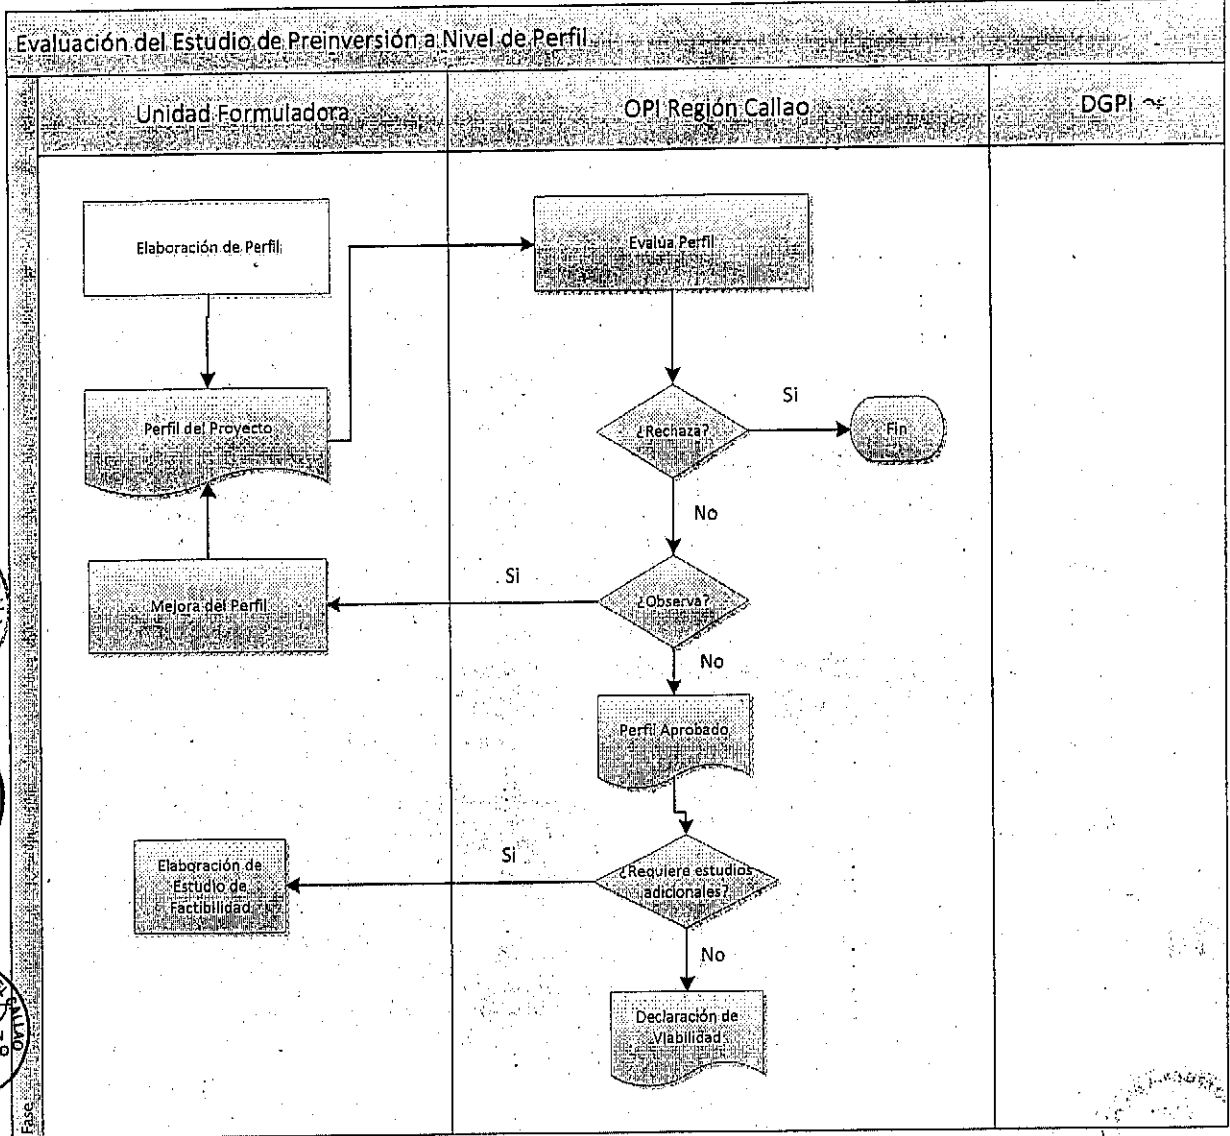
Evaluación del Estudio de Preinversión a Nivel de Perfil

Unidad Formuladora

OPI Región Callao

DGPI

Elaboración de Perfil

Evalúa Perfil

Perfil del Proyecto

¿Rechaza?

Si

Fin

No

Mejora del Perfil

Si

¿Observa?

No

Perfil Aprobado

Elaboración de Estudio de Factibilidad

Si

¿Requiere estudios adicionales?

No

Declaración de Viabilidad

Fase